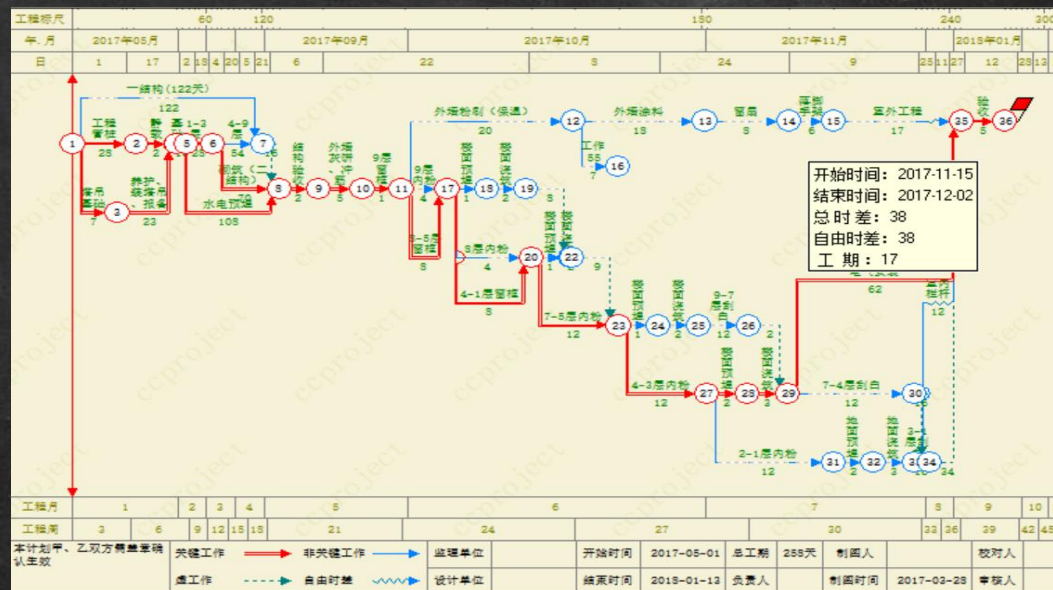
工程标尺 60 120 180 240

年.月 2017年05月 2017年09月 2017年10月 2017年11月 2018年01月

日 1 17 2 13 4 20 5 21 6 22 8 24 9 25 11 27 12 28 13

一结构（122天）
122
1 工程管桩 28 2 静载 2 3 1-3层 25 5 6 4-9层 54 7 16 8 9 10 11
结构验收 2 外墙抹灰 5 9层屋面 1
桩承台 7 3 养护、填报告 23 砌筑（二结构） 70 水电预埋 108
外墙粉刷（保温） 20 12 外墙涂料 18 13 屋面 8 14 屋面 6 15 室外工程 17 35 验收 5 36
工作 55 16 7
9层内粉 4 17 18 19 楼面找平 1 楼面浇筑 2
8-5层屋檐 8 8层内粉 4 20 22 9
4-1层屋檐 8 7-5层内粉 12 23 24 25 26 9-7层刷白 12
4-3层内粉 12 27 28 29 7-4层刷白 12 30
2-1层内粉 12 31 32 33 34 3-1层刷白 20 24
62 12

开始时间：2017-11-15
结束时间：2017-12-02
总时差：38
自由时差：38
工 期：17

工程月 1 2 3 4 5 6 7 8 9 10
工程周 3 6 9 12 15 18 21 24 27 30 33 36 39 42 45

本计划甲、乙双方需要审确认生效
关键工作 非关键工作 监理单位 开始时间 2017-05-01 总工期 258天 制图人 校对人
虚工作 自由时差 设计单位 结束时间 2018-01-13 负责人 制图时间 2017-03-28 审核人